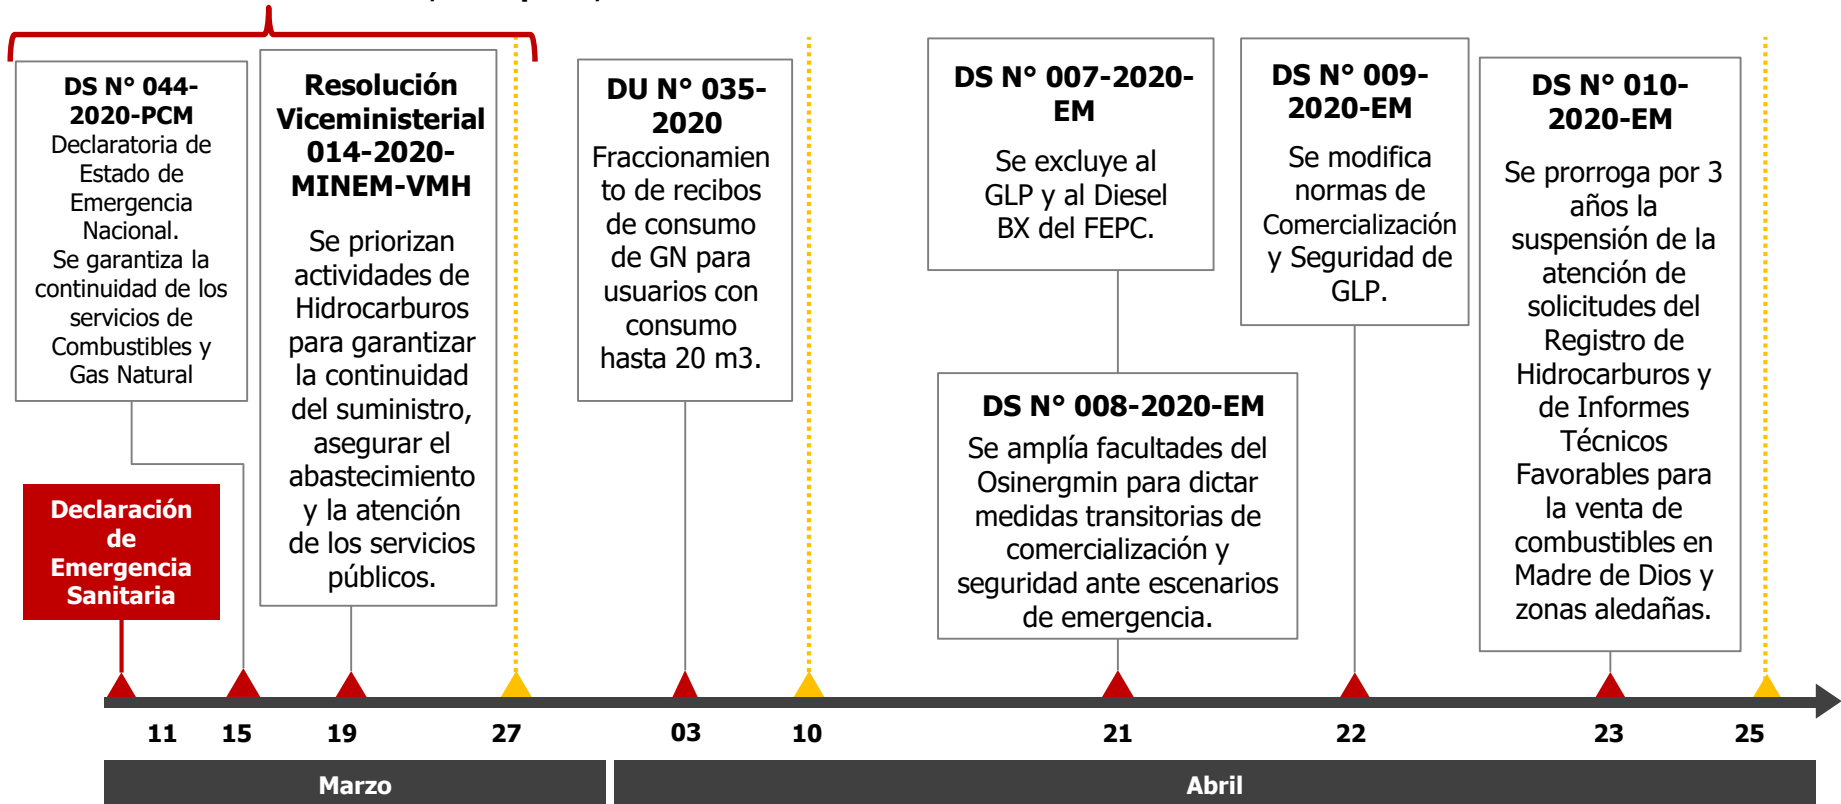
DS N° 044-2020-PCM
Declaratoria de Estado de Emergencia Nacional.
Se garantiza la continuidad de los servicios de Combustibles y Gas Natural

Resolución Viceministerial 014-2020-MINEM-VMH
Se priorizan actividades de Hidrocarburos para garantizar la continuidad del suministro, asegurar el abastecimiento y la atención de los servicios públicos.

DU N° 035-2020
Fraccionamiento de recibos de consumo de GN para usuarios con consumo hasta 20 m3.

DS N° 007-2020-EM
Se excluye al GLP y al Diesel BX del FEPC.

DS N° 009-2020-EM
Se modifica normas de Comercialización y Seguridad de GLP.

DS N° 010-2020-EM
Se prorroga por 3 años la suspensión de la atención de solicitudes del Registro de Hidrocarburos y de Informes Técnicos Favorables para la venta de combustibles en Madre de Dios y zonas aledañas.

DS N° 008-2020-EM
Se amplía facultades del Osinergmin para dictar medidas transitorias de comercialización y seguridad ante escenarios de emergencia.

Declaración de Emergencia Sanitaria

11 15 19 27 03 10 21 22 23 25

Marzo
Abril